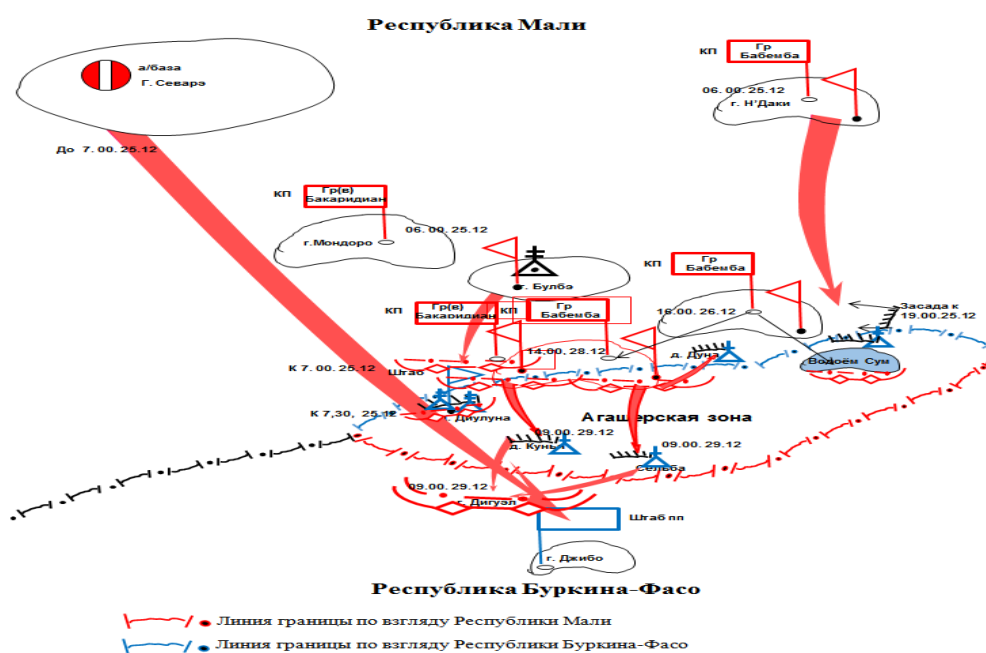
Республика Мали

а/база
Г. Севарэ

До 7. 00. 25.12

КП
Гр
Бабемба

06. 00. 25.12
г. Н'Даки

КП
Гр(в)
Бакаридиан

06. 00. 25.12
г.Мондоро

г. Булбэ

КП
Гр
Бабемба

Засада к 19.00.25.12

КП
Гр(в)
Бакаридиан

КП
Гр
Бабемба

16.00. 26.12

14:00, 28.12

д. Дуна

Водоём Сум

К 7. 00. 25.12

Штаб

К 7,30, 25.12

г. Диулуна

Агашерская зона

09.00. 29.12
д. Куньа

09.00. 29.12
Сельба

09.00. 29.12
г. Дигуэл

Штаб пп

г. Джибо

Республика Буркина-Фасо

Линия границы по взгляду Республики Мали

Линия границы по взгляду Республики Буркина-Фасо